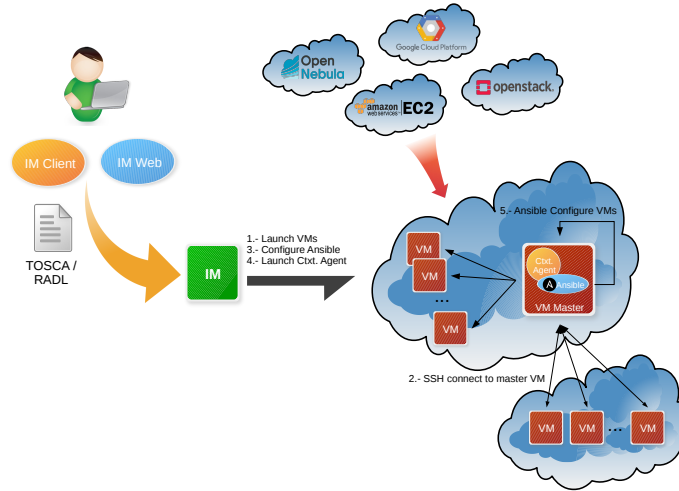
Open Nebula

Google Cloud Platform

amazon web services EC2

openstack.

IM Client

IM Web

TOSCA / RADL

IM

1.- Launch VMs
3.- Configure Ansible
4.- Launch Ctxt. Agent

5.- Ansible Configure VMs

VM

VM

...

VM

Ctxt. Agent

Ansible

VM Master

2.- SSH connect to master VM

VM

VM

...

VM